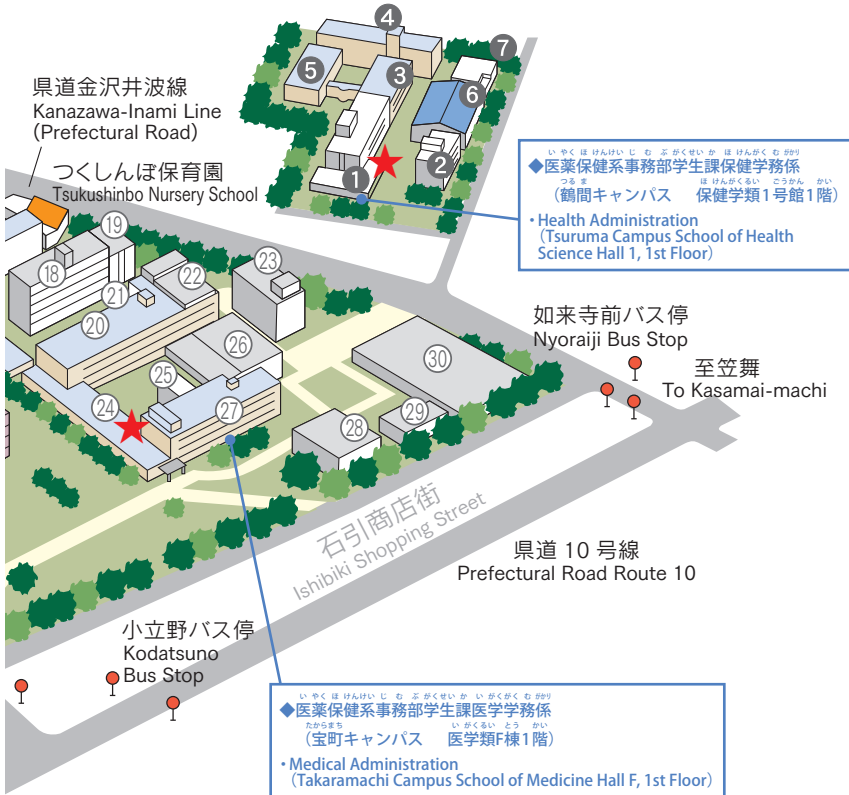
4
7
5
3
6
2
1

県道金沢井波線
Kanazawa-Inami Line
(Prefectural Road)

つくしんぼ保育園
Tsukushinbo Nursery School

いやくほけんけいじむぶがくせいかほけんがくむがかり
◆医薬保健系事務部学生課保健学務係
つるま　ほけんがくるい　ごうかん　かい
（鶴間キャンパス　保健学類1号館1階）
・Health Administration
（Tsuruma Campus School of Health Science Hall 1, 1st Floor）

19
23
18
22
21
20
26
25
30
24
27
29
28

如来寺前バス停
Nyoraiji Bus Stop

至笠舞
To Kasamai-machi

石引商店街
Ishibiki Shopping Street

県道 10 号線
Prefectural Road Route 10

小立野バス停
Kodatsuno
Bus Stop

いやくほけんけいじむぶがくせいかいがくがくむがかり
◆医薬保健系事務部学生課医学学務係
たからまち　いがくるい　とう　かい
（宝町キャンパス　医学類F棟1階）
・Medical Administration
（Takaramachi Campus School of Medicine Hall F, 1st Floor）